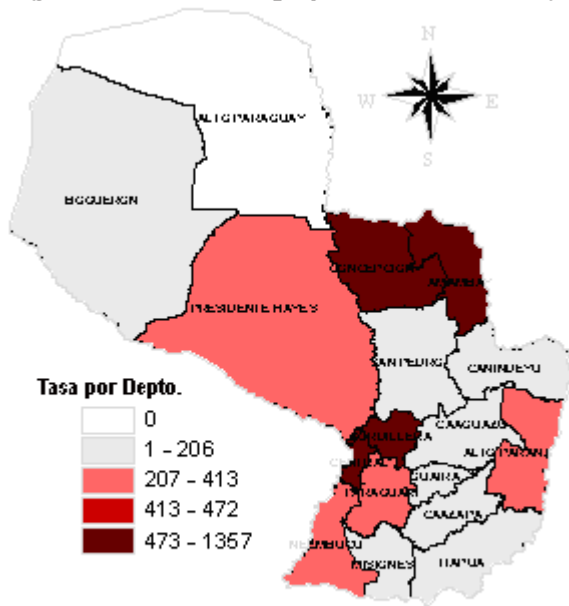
N
W
E
S
ALTO PARAGUAY
BOQUERON
PRESIDENTE HAYES
CONCEPCION
AMAMBAY
SAN PEDRO
CANINDEYU
CORDILLERA
CAAGUAZU
ALTO PARANA
CENTRAL
PARAGUARI
GUAIRA
CAAZAPA
ÑEEMBUCU
MISIONES
ITAPUA
Tasa por Depto.
0
1 - 206
207 - 413
413 - 472
473 - 1357